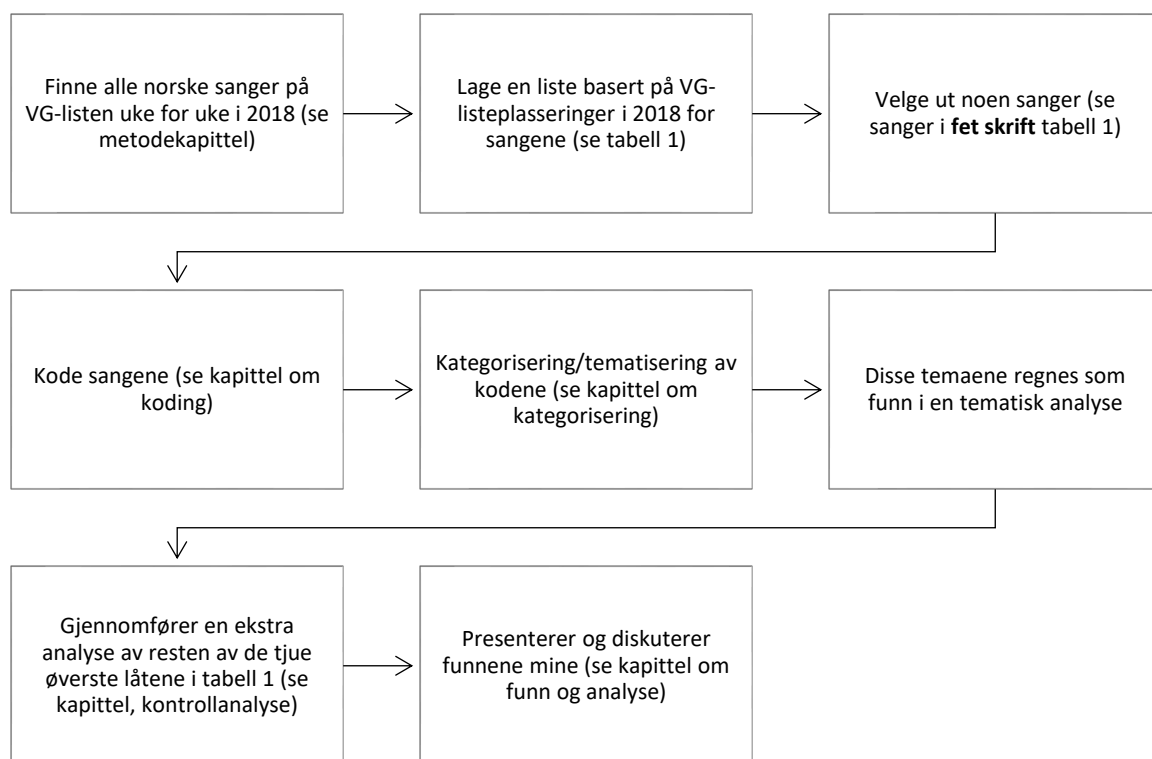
Finne alle norske sanger på VG-listen uke for uke i 2018 (se metodekapittel)

Lage en liste basert på VG-listeplasseringer i 2018 for sangene (se tabell 1)

Velge ut noen sanger (se sanger i **fet skrift** tabell 1)

Kode sangene (se kapittel om koding)

Kategorisering/tematisering av kodene (se kapittel om kategorisering)

Disse temaene regnes som funn i en tematisk analyse

Gjennomfører en ekstra analyse av resten av de tjue øverste låtene i tabell 1 (se kapittel, kontrollanalyse)

Presenterer og diskuterer funnene mine (se kapittel om funn og analyse)